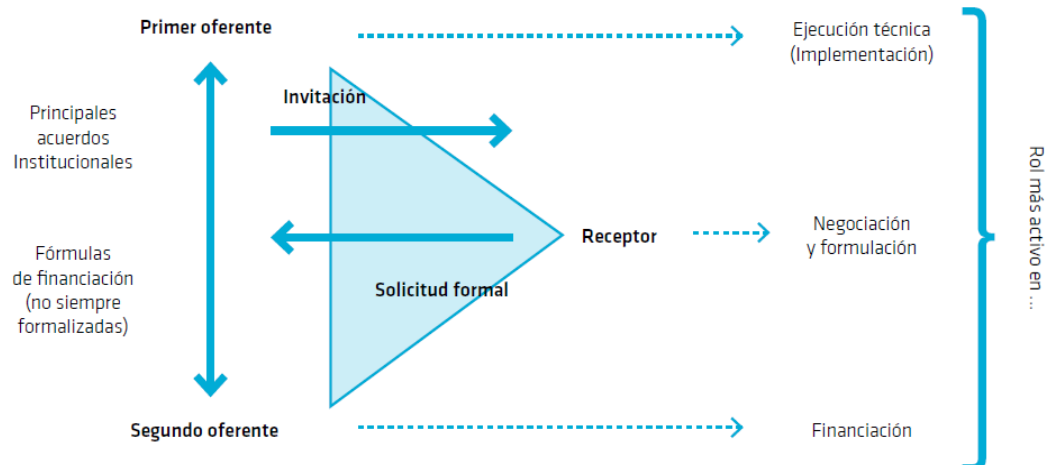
Primer oferente

Ejecución técnica (Implementación)

Invitación

Principales acuerdos Institucionales

Fórmulas de financiación (no siempre formalizadas)

Receptor

Negociación y formulación

Solicitud formal

Rol más activo en ...

Segundo oferente

Financiación